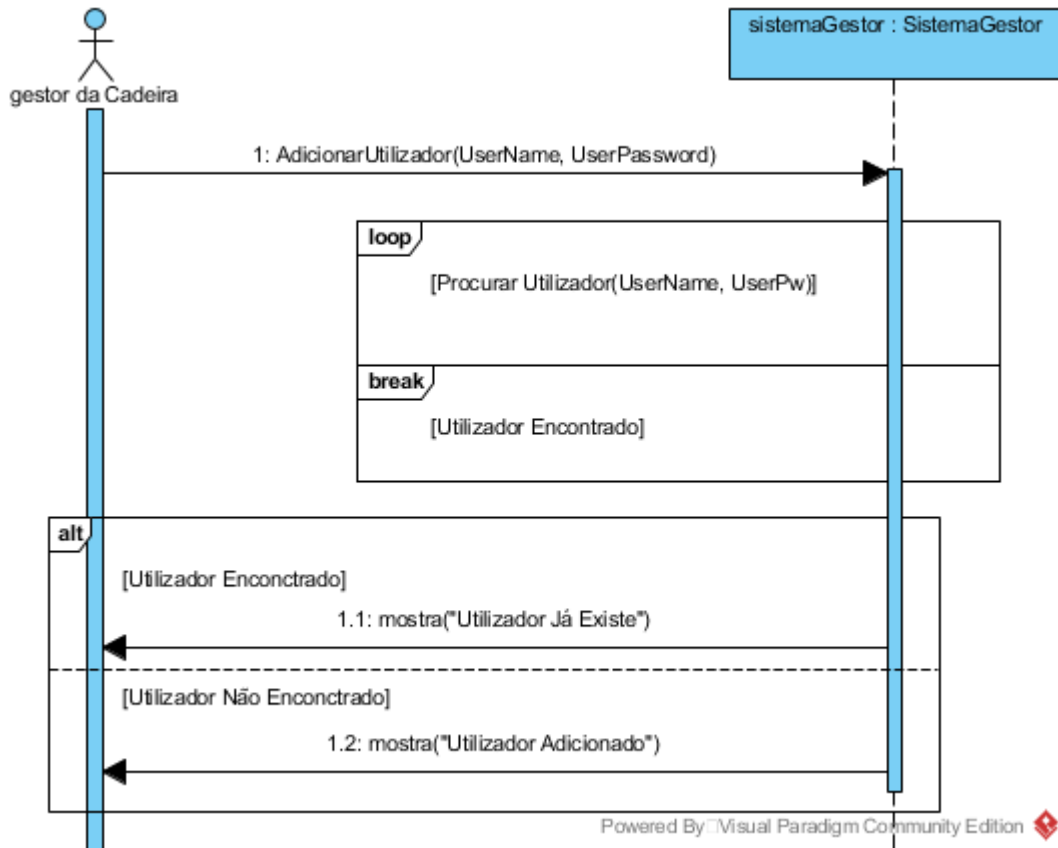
gestor da Cadeira

sistemaGestor : SistemaGestor

1: AdicionarUtilizador(UserName, UserPassword)

loop

[Procurar Utilizador(UserName, UserPw)]

break

[Utilizador Encontrado]

alt

[Utilizador Enconctrado]

1.1: mostra("Utilizador Já Existe")

[Utilizador Não Enconctrado]

1.2: mostra("Utilizador Adicionado")

Powered By Visual Paradigm Community Edition